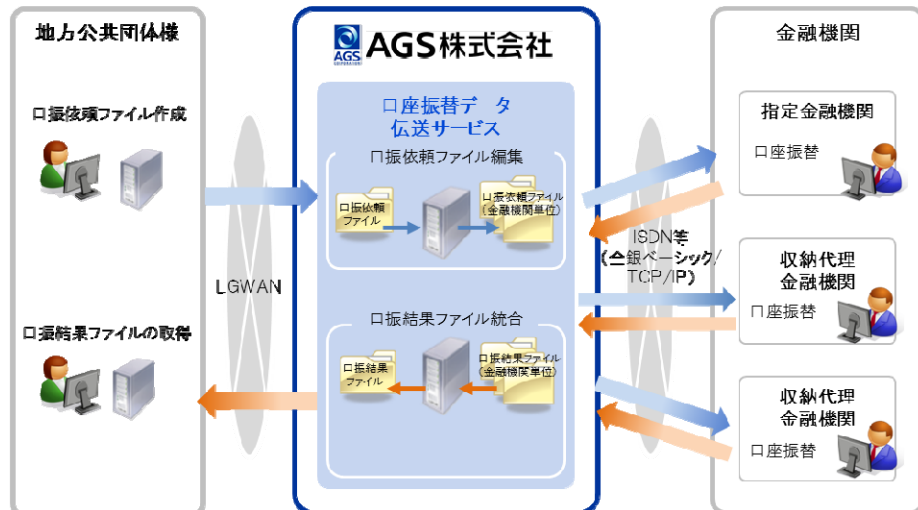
地方公共団体様

口振依頼ファイル作成

口振結果ファイルの取得

LGWAN

AGS株式会社

口座振替データ伝送サービス

口振依頼ファイル編集

口振依頼ファイル

口振依頼ファイル（金融機関単位）

口振結果ファイル統合

口振結果ファイル

口振結果ファイル（金融機関単位）

ISDN等（全銀ベーシック/TCP/IP）

金融機関

指定金融機関

口座振替

収納代理金融機関

口座振替

収納代理金融機関

口座振替